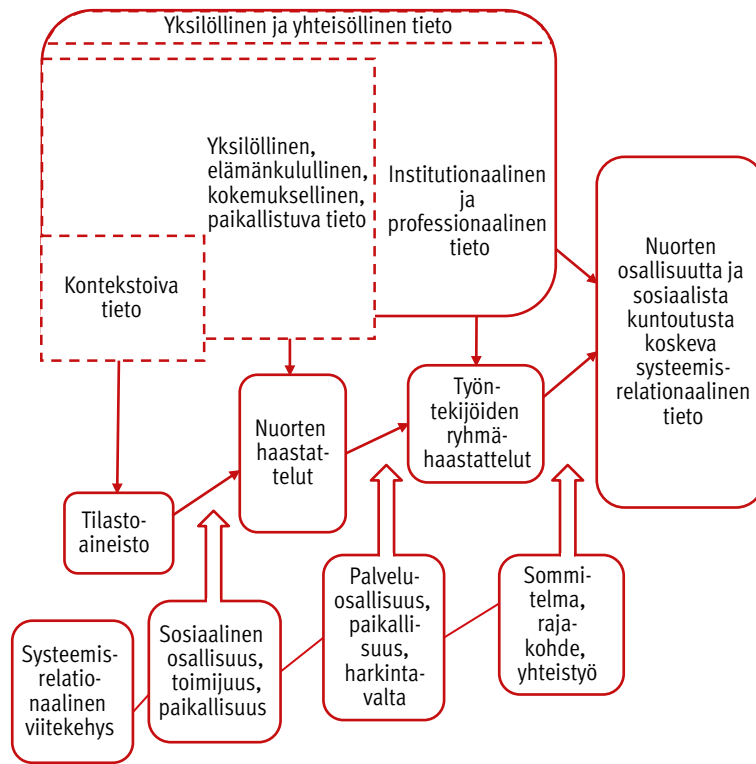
Yksilöllinen ja yhteisöllinen tieto

Yksilöllinen, elämänkulullinen, kokemuksellinen, paikallistuva tieto

Institutionaalinen ja professionaalinen tieto

Kontekstoiva tieto

Nuorten osallisuutta ja sosiaalista kuntoutusta koskeva systeemisrelationaalinen tieto

Nuorten haastattelut

Työntekijöiden ryhmähaastattelut

Tilastoaineisto

Systeemisrelationaalinen viitekehys

Sosiaalinen osallisuus, toimijuus, paikallisuus

Palveluosallisuus, paikallisuus, harkintavalta

Sommitelma, rajakohde, yhteistyö